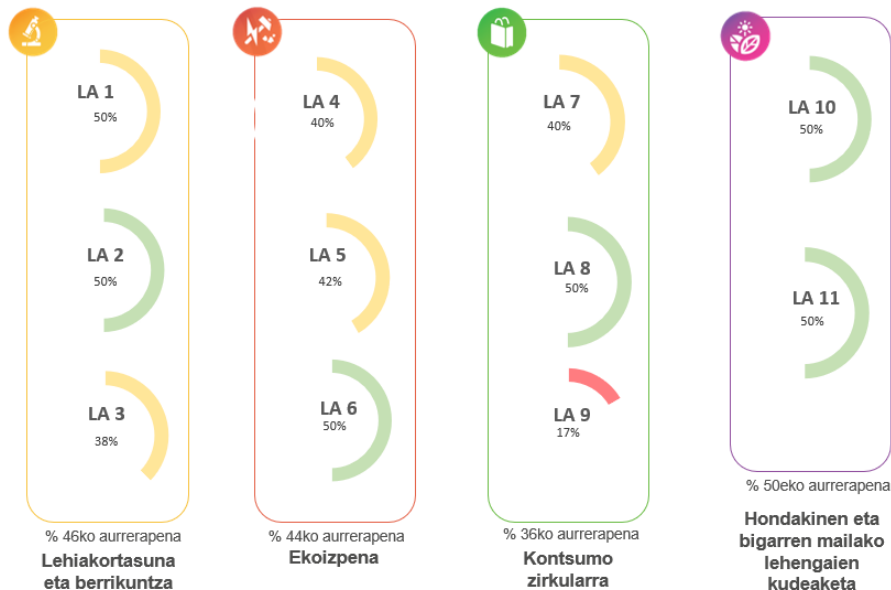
LA 1
50%

LA 2
50%

LA 3
38%

% 46ko aurrerapena
Lehiakortasuna eta berrikuntza

LA 4
40%

LA 5
42%

LA 6
50%

% 44ko aurrerapena
Ekoizpena

LA 7
40%

LA 8
50%

LA 9
17%

% 36ko aurrerapena
Kontsumo zirkularra

LA 10
50%

LA 11
50%

% 50eko aurrerapena
Hondakinen eta bigarren mailako lehengaien kudeaketa